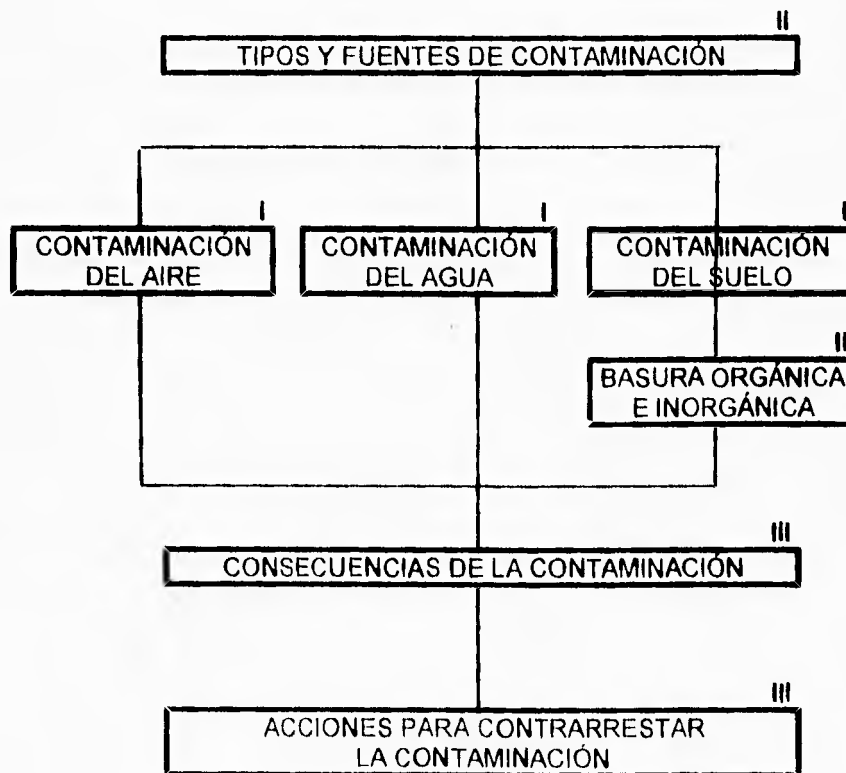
II
TIPOS Y FUENTES DE CONTAMINACIÓN

I
CONTAMINACIÓN DEL AIRE

I
CONTAMINACIÓN DEL AGUA

I
CONTAMINACIÓN DEL SUELO

II
BASURA ORGÁNICA E INORGÁNICA

III
CONSECUENCIAS DE LA CONTAMINACIÓN

III
ACCIONES PARA CONTRARRESTAR LA CONTAMINACIÓN